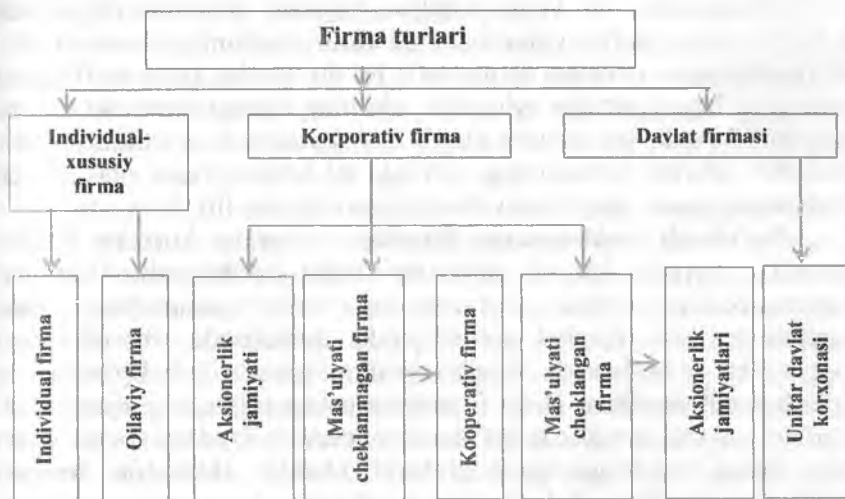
Firma turlari

Individual-xususiy firma

Korporativ firma

Davlat firmasi

Individual firma

Oilaviy firma

Aksionerlik jamiyati

Mas'uliyati cheklanmagan firma

Kooperativ firma

Mas'uliyati cheklangan firma

Aksionerlik jamiyatlari

Unitar davlat korxonasi